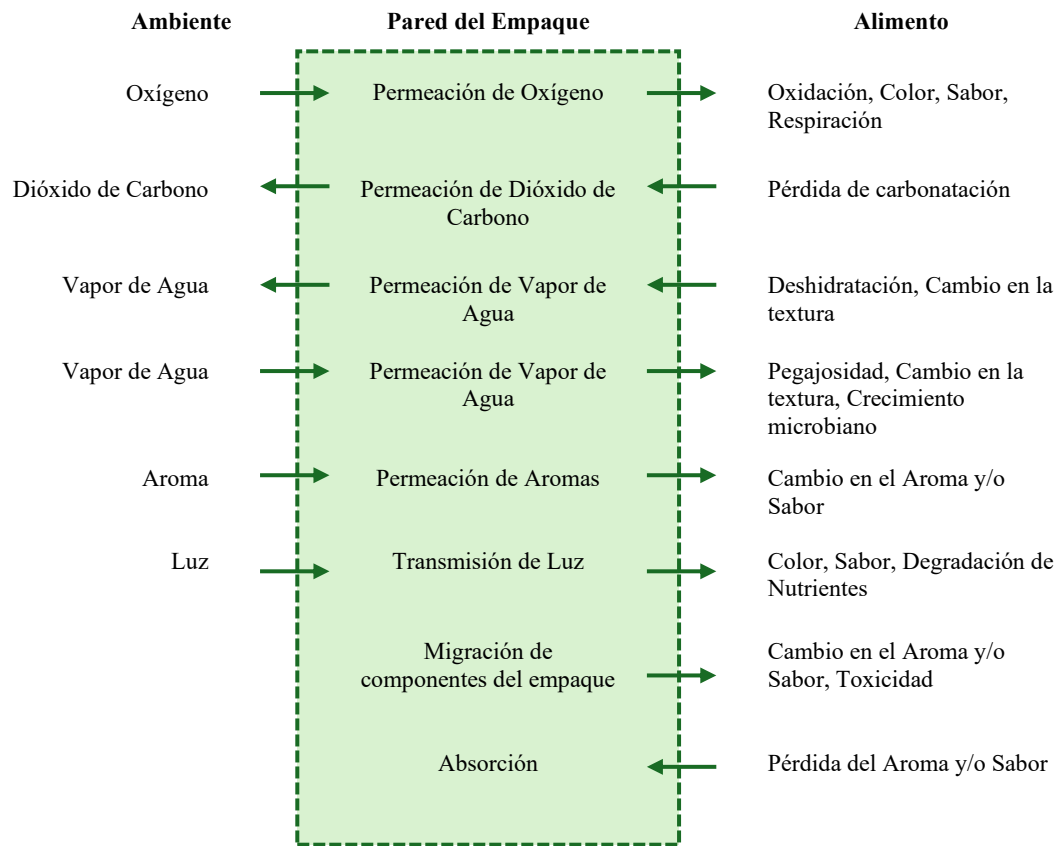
| Ambiente | Pared del Empaque | Alimento |
|---|---|---|
| Oxígeno | Permeación de Oxígeno | Oxidación, Color, Sabor, Respiración |
| Dióxido de Carbono | Permeación de Dióxido de Carbono | Pérdida de carbonatación |
| Vapor de Agua | Permeación de Vapor de Agua | Deshidratación, Cambio en la textura |
| Vapor de Agua | Permeación de Vapor de Agua | Pegajosidad, Cambio en la textura, Crecimiento microbiano |
| Aroma | Permeación de Aromas | Cambio en el Aroma y/o Sabor |
| Luz | Transmisión de Luz | Color, Sabor, Degradación de Nutrientes |
| | Migración de componentes del empaque | Cambio en el Aroma y/o Sabor, Toxicidad |
| | Absorción | Pérdida del Aroma y/o Sabor |